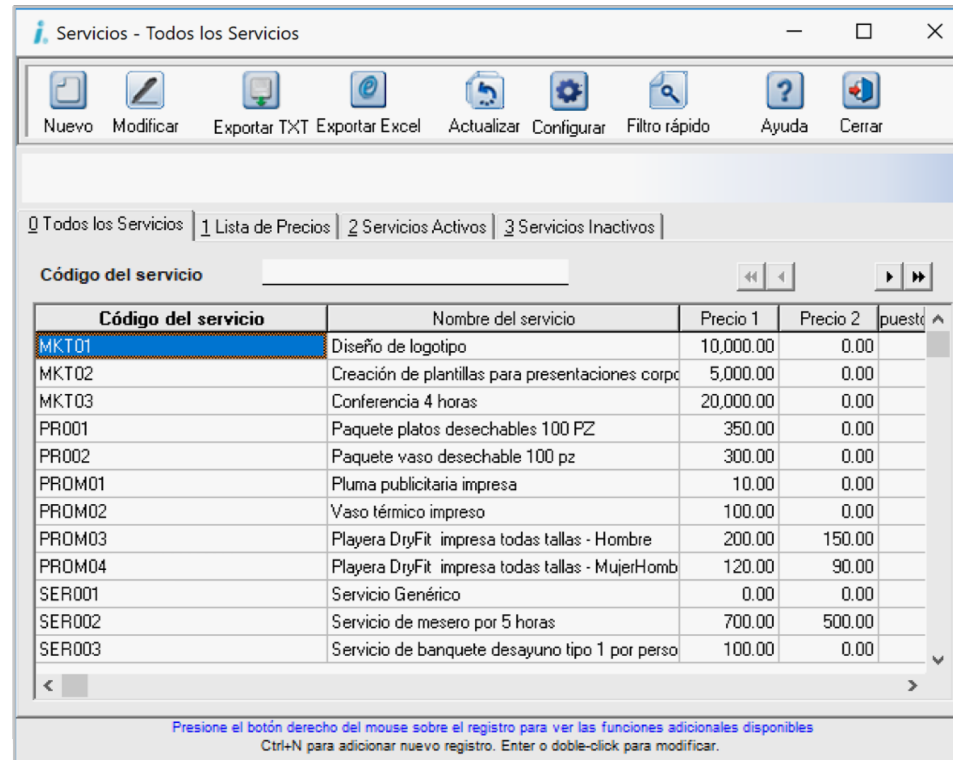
Servicios - Todos los Servicios

Nuevo Modificar Exportar TXT Exportar Excel Actualizar Configurar Filtro rápido Ayuda Cerrar

0 Todos los Servicios | 1 Lista de Precios | 2 Servicios Activos | 3 Servicios Inactivos

Código del servicio

| Código del servicio | Nombre del servicio | Precio 1 | Precio 2 | puesto |
|---|---|---|---|---|
| MKT01 | Diseño de logotipo | 10,000.00 | 0.00 | |
| MKT02 | Creación de plantillas para presentaciones corpo | 5,000.00 | 0.00 | |
| MKT03 | Conferencia 4 horas | 20,000.00 | 0.00 | |
| PR001 | Paquete platos desechables 100 PZ | 350.00 | 0.00 | |
| PR002 | Paquete vaso desechable 100 pz | 300.00 | 0.00 | |
| PROM01 | Pluma publicitaria impresa | 10.00 | 0.00 | |
| PROM02 | Vaso térmico impreso | 100.00 | 0.00 | |
| PROM03 | Playera DryFit impresa todas tallas - Hombre | 200.00 | 150.00 | |
| PROM04 | Playera DryFit impresa todas tallas - MujerHomb | 120.00 | 90.00 | |
| SER001 | Servicio Genérico | 0.00 | 0.00 | |
| SER002 | Servicio de mesero por 5 horas | 700.00 | 500.00 | |
| SER003 | Servicio de banquete desayuno tipo 1 por perso | 100.00 | 0.00 | |

Presione el botón derecho del mouse sobre el registro para ver las funciones adicionales disponibles
Ctrl+N para adicionar nuevo registro. Enter o doble-click para modificar.